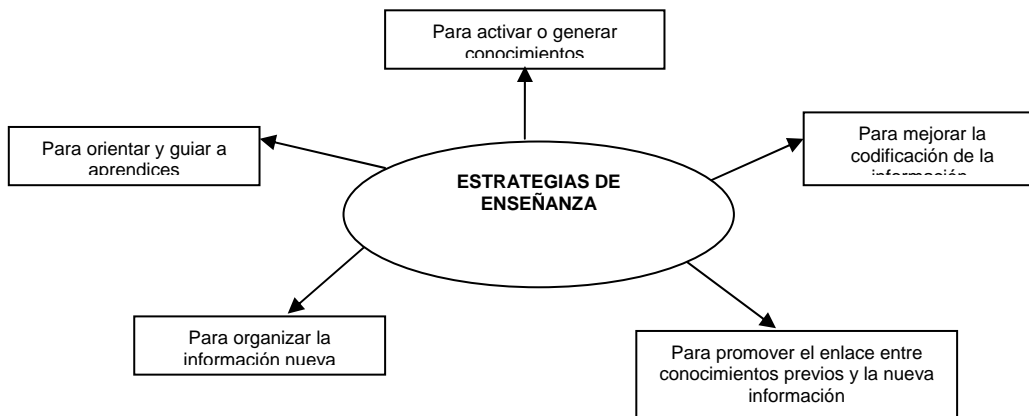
Para activar o generar conocimientos

Para orientar y guiar a aprendices

ESTRATEGIAS DE ENSEÑANZA

Para mejorar la codificación de la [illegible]

Para organizar la información nueva

Para promover el enlace entre conocimientos previos y la nueva información